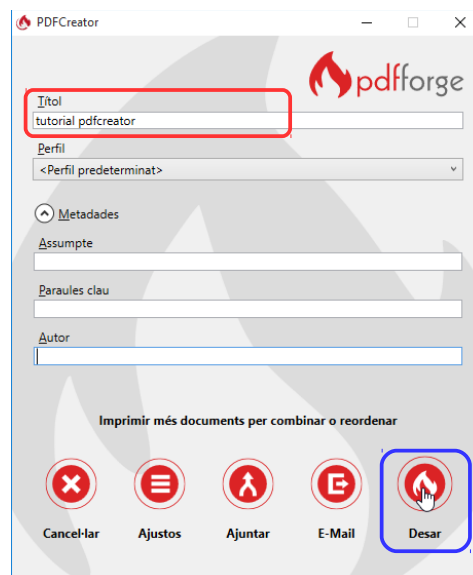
PDFCreator

pdfforge

Títol
tutorial pdfcreator

Perfil
<Perfil predeterminat>

Metadades

Assumpte

Paraules clau

Autor

Imprimir més documents per combinar o reordenar

Cancel·lar
Ajustos
Ajuntar
E-Mail
Desar